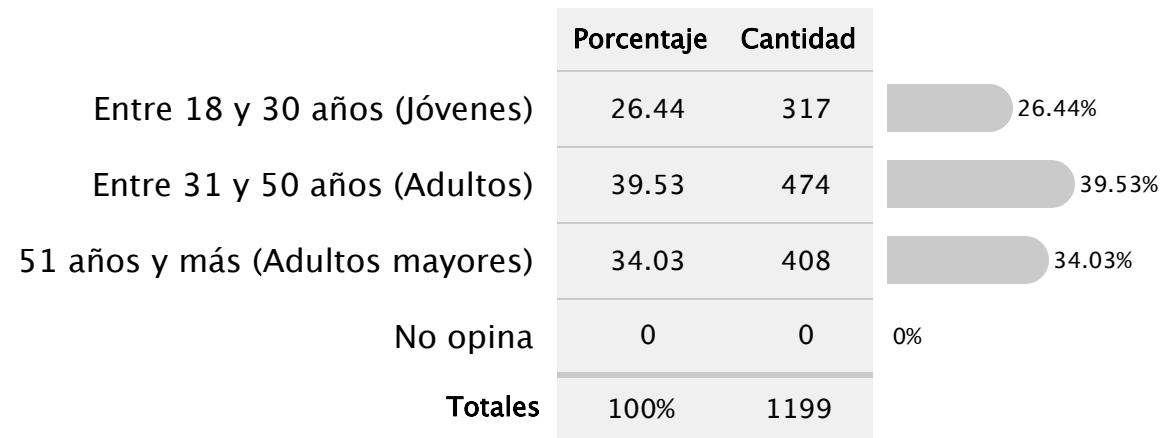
|  | Porcentaje | Cantidad |  |
|---|---|---|---|
| Entre 18 y 30 años (Jóvenes) | 26.44 | 317 | 26.44% |
| Entre 31 y 50 años (Adultos) | 39.53 | 474 | 39.53% |
| 51 años y más (Adultos mayores) | 34.03 | 408 | 34.03% |
| No opina | 0 | 0 | 0% |
| Totales | 100% | 1199 |  |